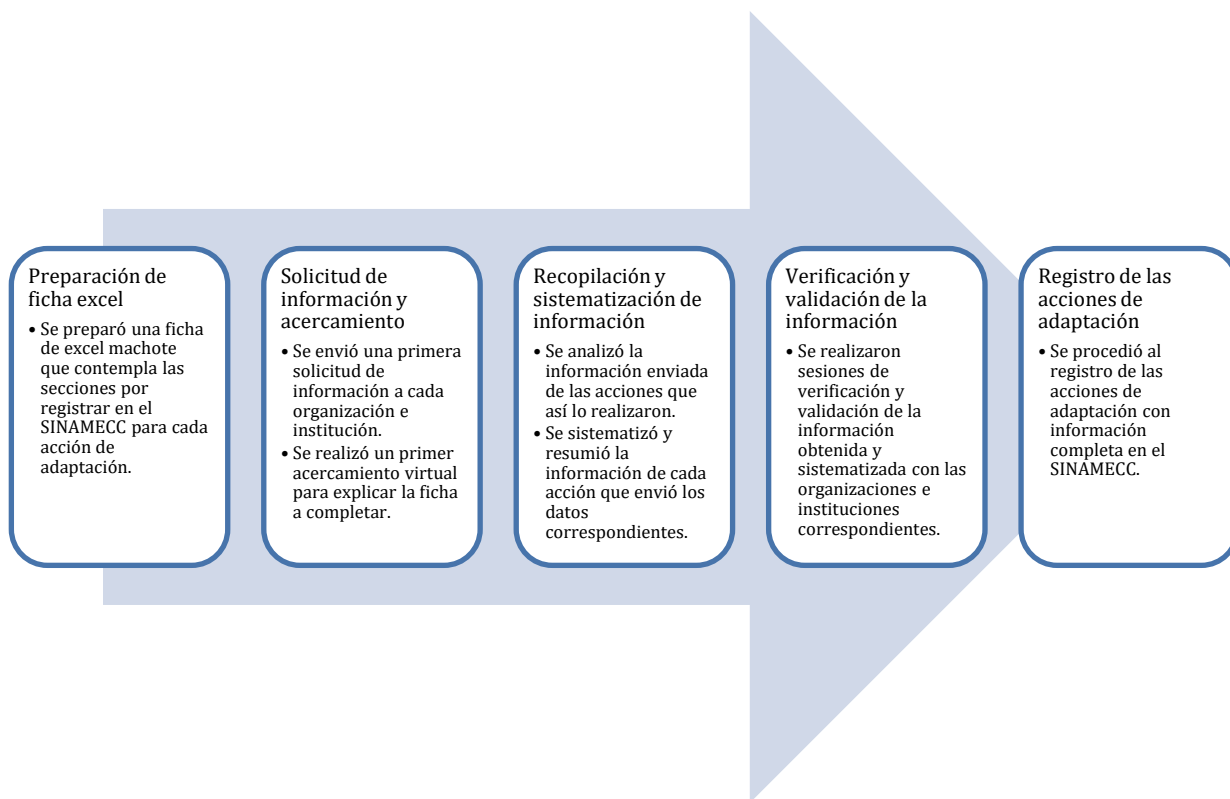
Preparación de ficha excel

• Se preparó una ficha de excel machote que contempla las secciones por registrar en el SINAMECC para cada acción de adaptación.

Solicitud de información y acercamiento

• Se envió una primera solicitud de información a cada organización e institución.
• Se realizó un primer acercamiento virtual para explicar la ficha a completar.

Recopilación y sistematización de información

• Se analizó la información enviada de las acciones que así lo realizaron.
• Se sistematizó y resumió la información de cada acción que envió los datos correspondientes.

Verificación y validación de la información

• Se realizaron sesiones de verificación y validación de la información obtenida y sistematizada con las organizaciones e instituciones correspondientes.

Registro de las acciones de adaptación

• Se procedió al registro de las acciones de adaptación con información completa en el SINAMECC.